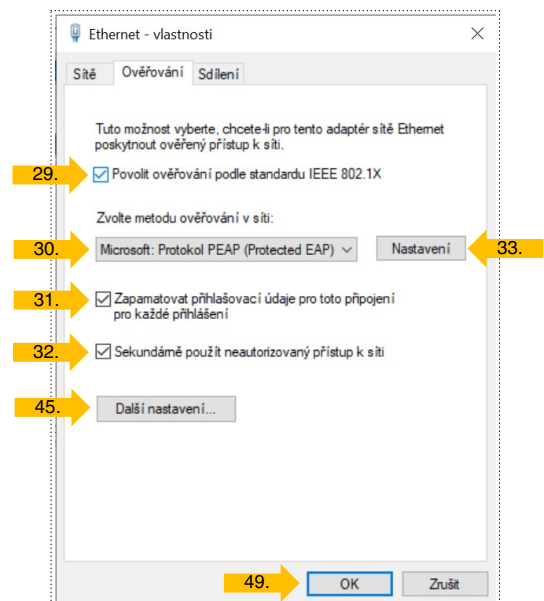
Ethernet - vlastnosti

Sítě Ověřování Sdílení

Tuto možnost vyberte, chcete-li pro tento adaptér sítě Ethernet poskytnout ověřený přístup k síti.

29. Povolit ověřování podle standardu IEEE 802.1X

Zvolte metodu ověřování v síti:

30. Microsoft: Protokol PEAP (Protected EAP)

Nastavení 33.

31. Zapamatovat přihlašovací údaje pro toto připojení pro každé přihlášení

32. Sekundárně použít neautorizovaný přístup k síti

45. Další nastavení...

49. OK

Zrušit